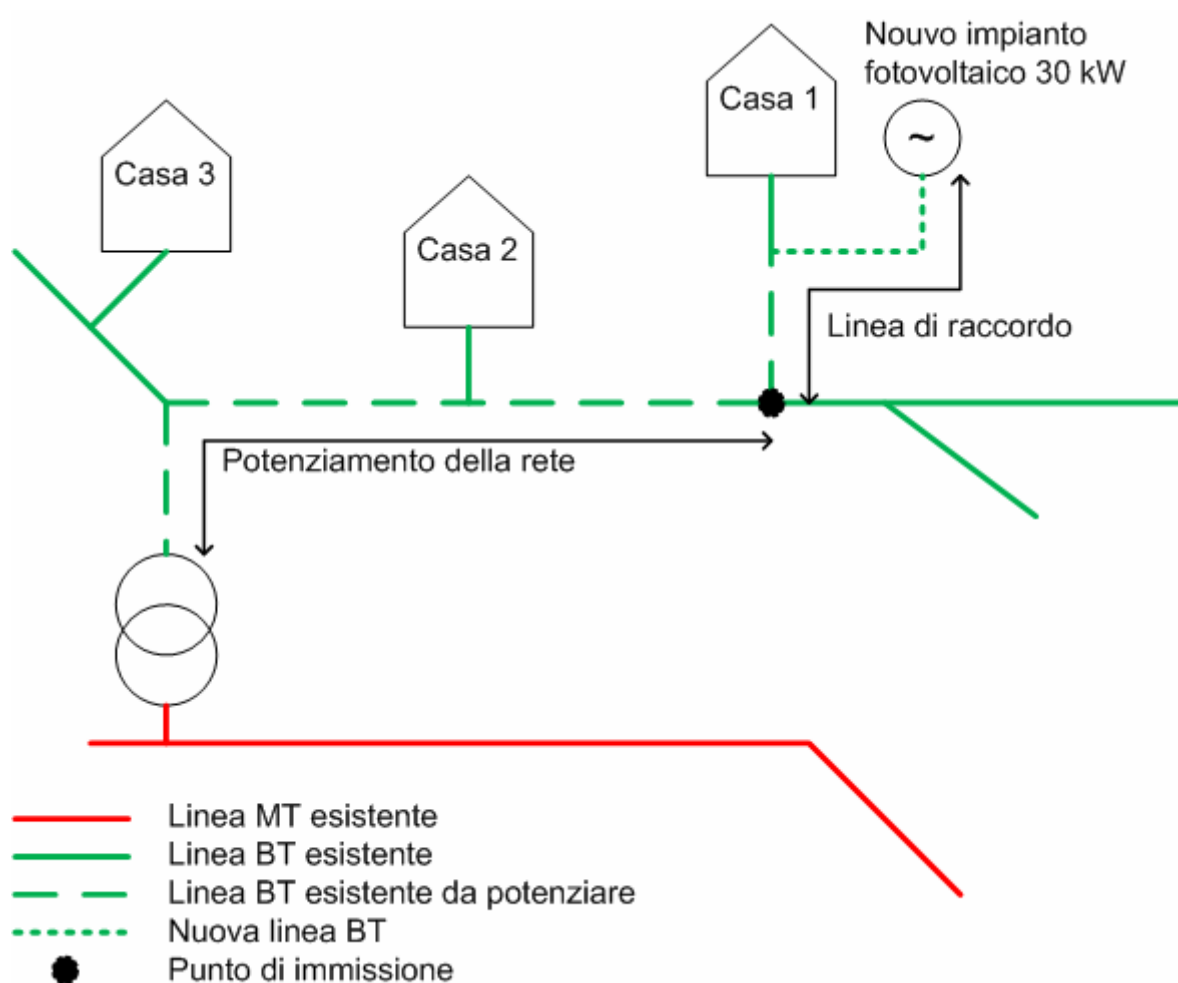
Nouvo impianto fotovoltaico 30 kW

Casa 1

Casa 3

Casa 2

~

Linea di raccordo

Potenziamento della rete

Linea MT esistente
Linea BT esistente
Linea BT esistente da potenziare
Nuova linea BT
Punto di immissione